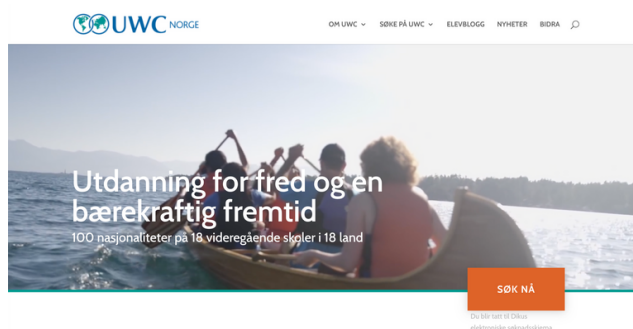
UWC NORGE

OM UWC
SØKE PÅ UWC
ELEVBLOGG
NYHETER
BIDRA

Utdanning for fred og en bærekraftig fremtid

100 nasjonaliteter på 18 videregående skoler i 18 land

SØK NÅ

Du blir tatt til Dikus elektroniske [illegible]